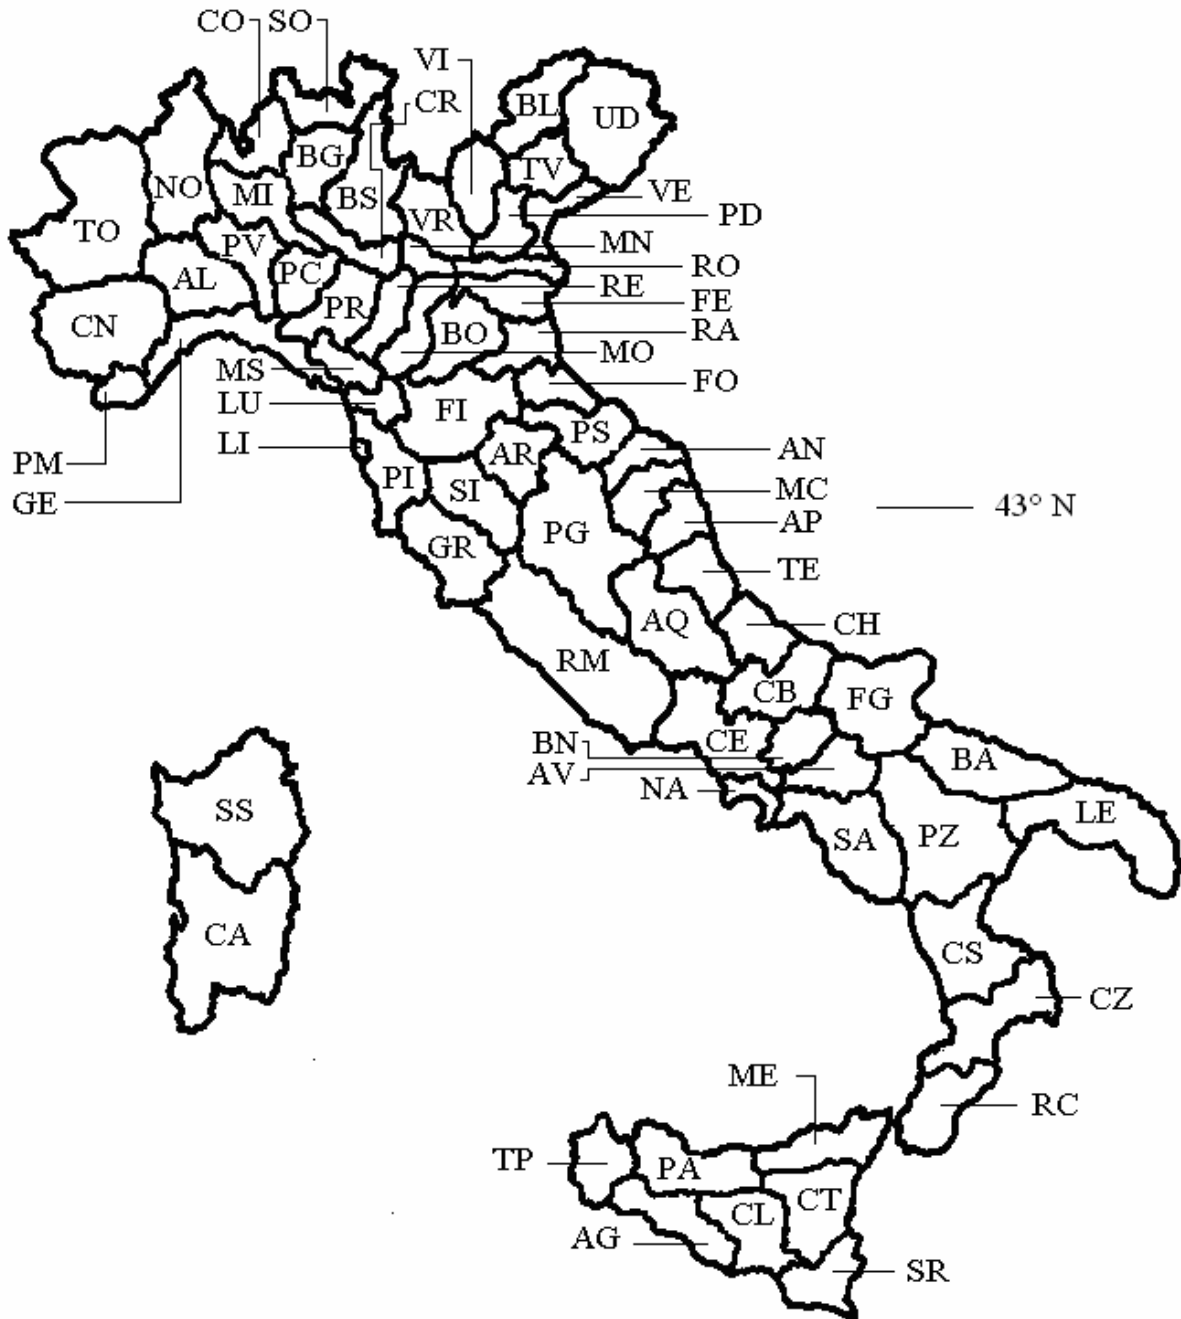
CO SO
VI
CR
BL
UD
BG
NO
MI
BS
TV
VE
PD
TO
VR
PV
MN
AL
PC
RO
RE
PR
FE
CN
BO
RA
MO
MS
FO
LU
FI
PS
PM
LI
AR
AN
PI
SI
MC
GE
43° N
AP
PG
GR
TE
AQ
CH
RM
CB
FG
BN
CE
AV
NA
BA
SS
LE
SA
PZ
CA
CS
CZ
ME
RC
TP
PA
CT
CL
AG
SR